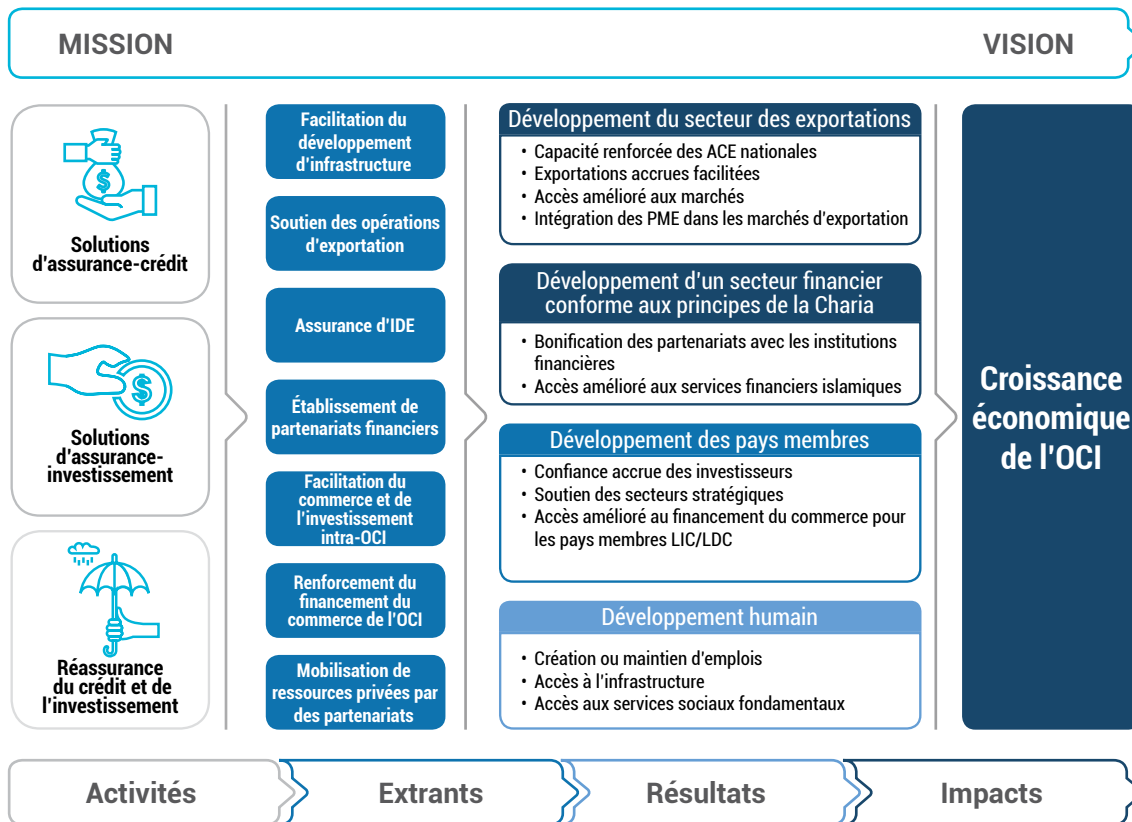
MISSION

VISION

Solutions d'assurance-crédit

Solutions d'assurance-investissement

Réassurance du crédit et de l'investissement

Facilitation du développement d'infrastructure

Soutien des opérations d'exportation

Assurance d'IDE

Établissement de partenariats financiers

Facilitation du commerce et de l'investissement intra-OCI

Renforcement du financement du commerce de l'OCI

Mobilisation de ressources privées par des partenariats

Développement du secteur des exportations
• Capacité renforcée des ACE nationales
• Exportations accrues facilitées
• Accès amélioré aux marchés
• Intégration des PME dans les marchés d'exportation

Développement d'un secteur financier conforme aux principes de la Charia
• Bonification des partenariats avec les institutions financières
• Accès amélioré aux services financiers islamiques

Développement des pays membres
• Confiance accrue des investisseurs
• Soutien des secteurs stratégiques
• Accès amélioré au financement du commerce pour les pays membres LIC/LDC

Développement humain
• Création ou maintien d'emplois
• Accès à l'infrastructure
• Accès aux services sociaux fondamentaux

Croissance économique de l'OCI

Activités

Extrants

Résultats

Impacts